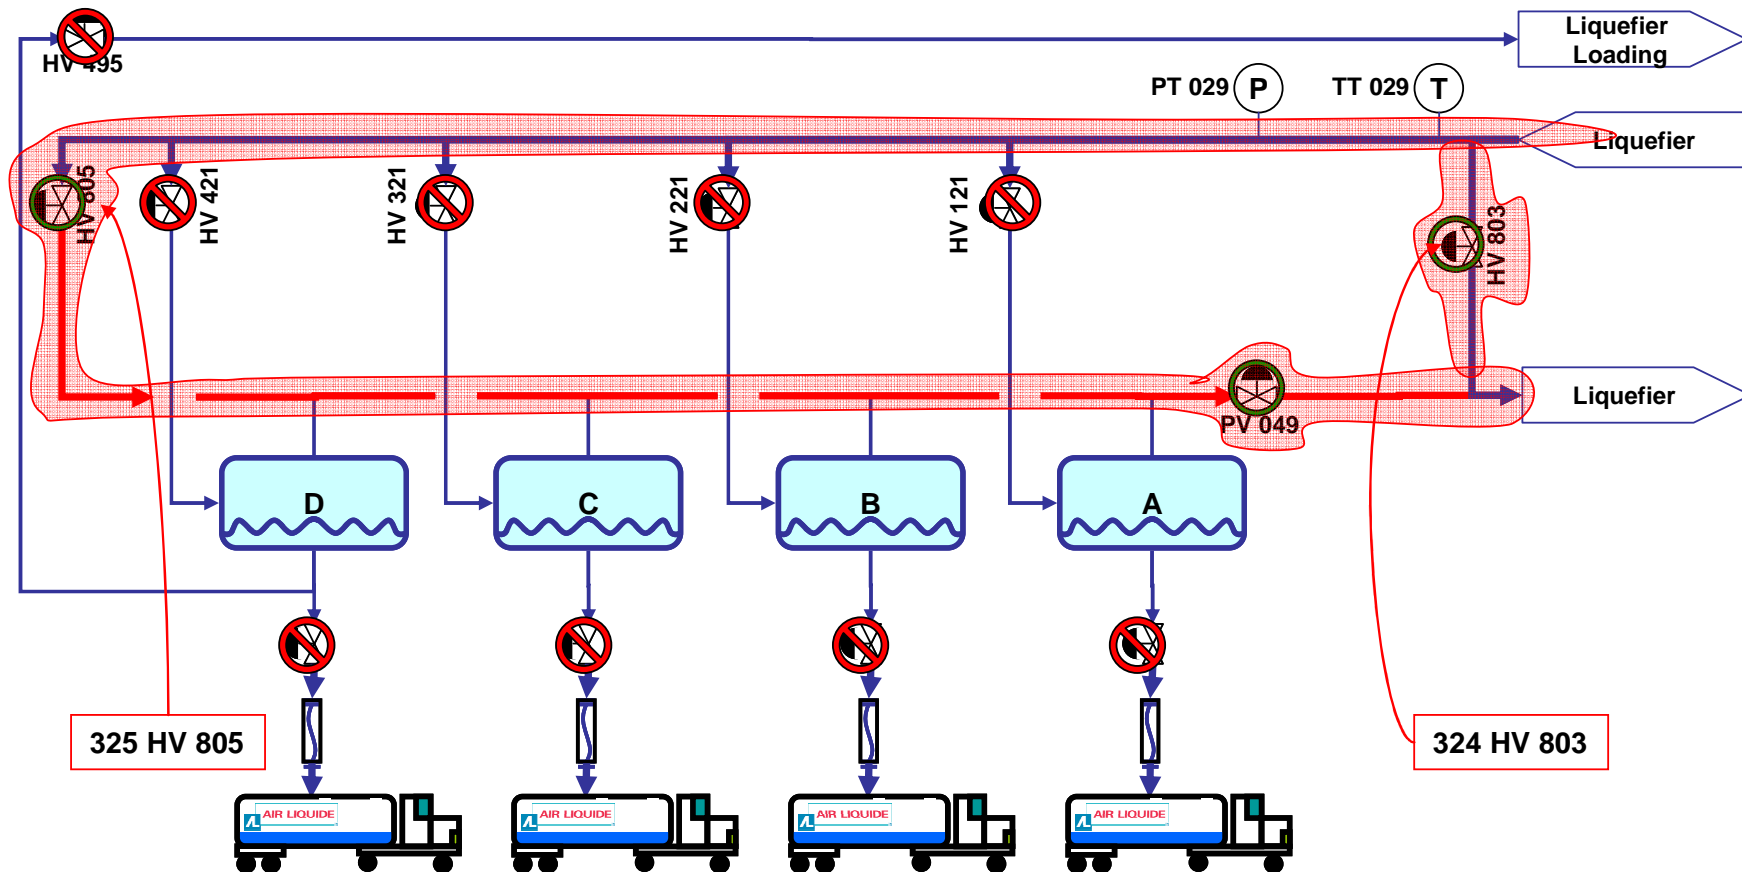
HV 495

Liquefier Loading

PT 029 P

TT 029 T

Liquefier

HV 805

HV 421

HV 321

HV 221

HV 121

HV 803

Liquefier

PV 049

D

C

B

A

325 HV 805

324 HV 803

AIR LIQUIDE

AIR LIQUIDE

AIR LIQUIDE

AIR LIQUIDE